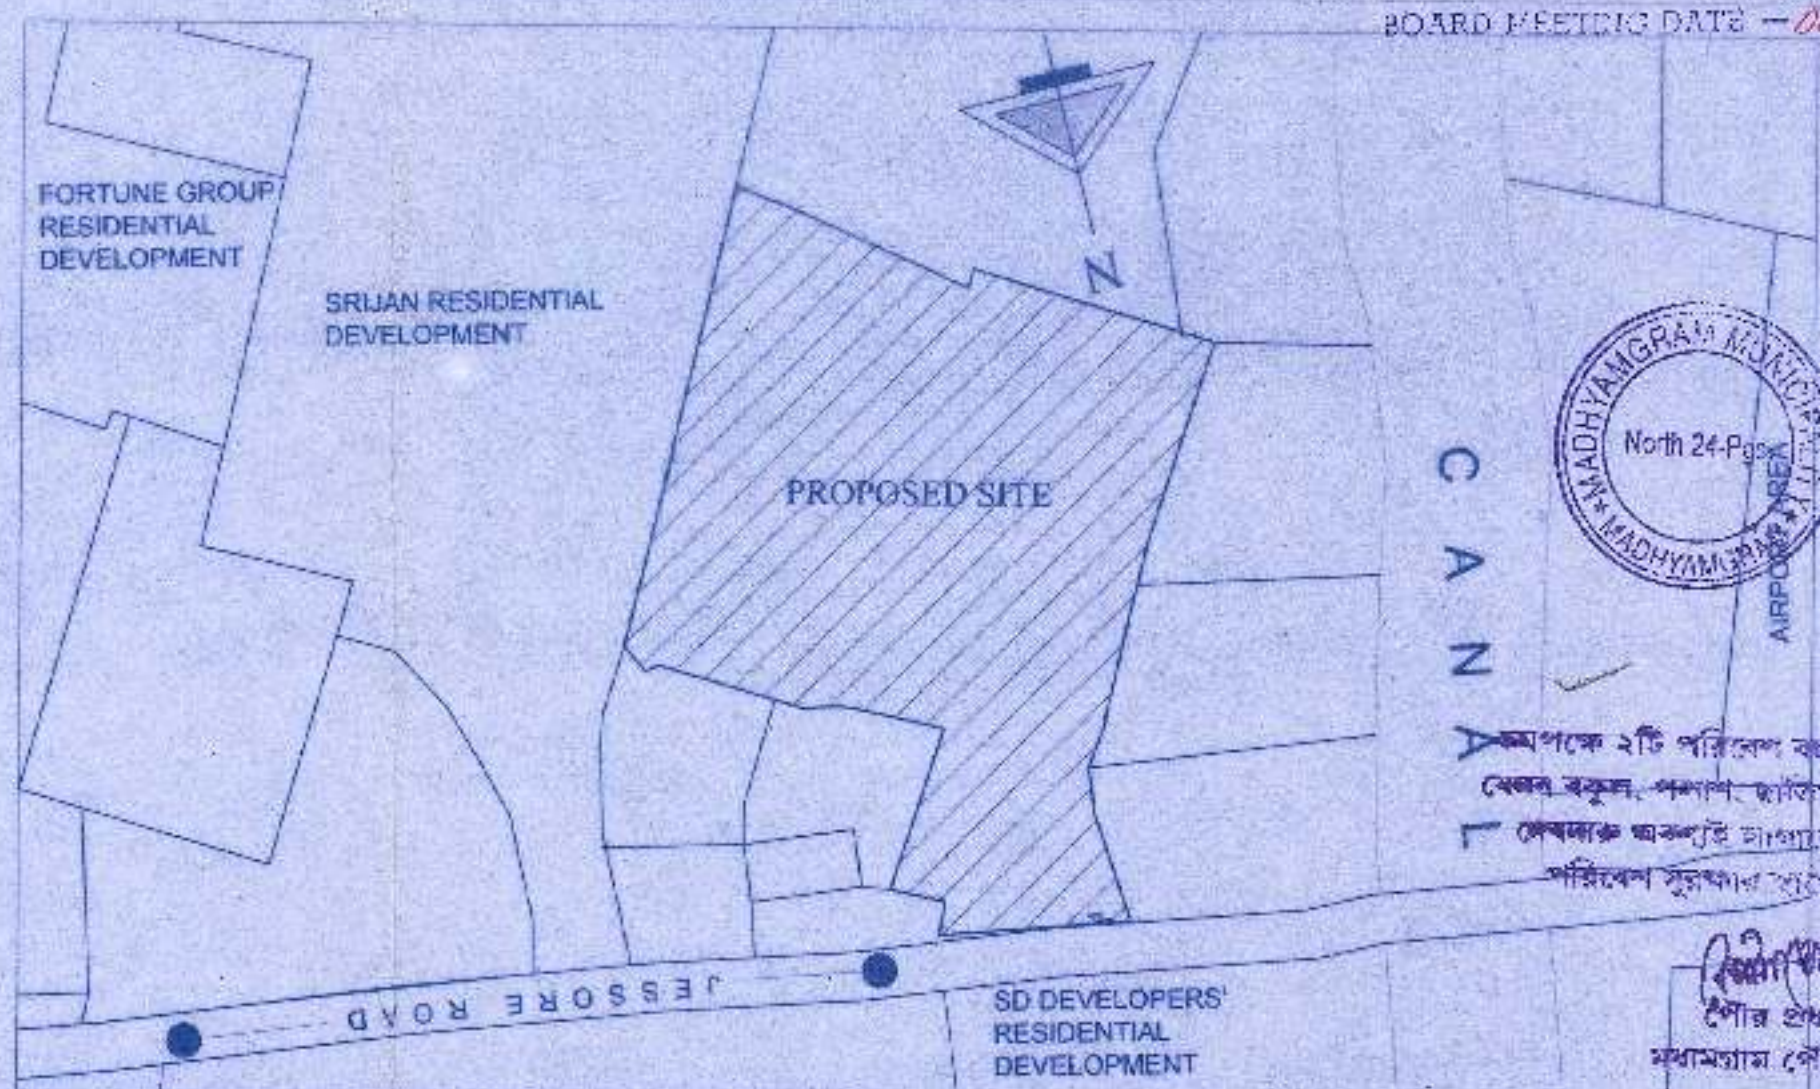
BOARD MEETING DATE — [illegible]

N

FORTUNE GROUP RESIDENTIAL DEVELOPMENT

SRIJAN RESIDENTIAL DEVELOPMENT

PROPOSED SITE

CANAL

MADHYAMGRAM MUNIC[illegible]
North 24-Pgs
MADHYAMGRAM
AIRPORT AREA

কমপক্ষে ২টি পরিবেশ ব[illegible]
যেমন বকুল, পলাশ, জাম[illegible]
যেখানে অবশ্যই লাগা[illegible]
পরিবেশ সুরক্ষার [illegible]

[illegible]
পৌর প্র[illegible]
মধ্যমগ্রাম পৌ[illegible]

JESSORE ROAD

SD DEVELOPERS' RESIDENTIAL DEVELOPMENT